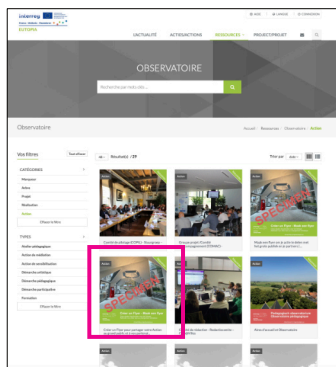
interreg
EUROPEAN UNION
ELENA

AIDE
LANGUE
CONNEXION

L'ACTUALITÉ
ACTIONS/ACTIONS
RESSOURCES
PROJECT/PROJET

OBSERVATOIRE

Rechercher par mots clés...

Observatoire

Accueil
Ressources
Observatoire
Action

Vos filtres
Tout effacer

CATÉGORIES
Ressource
Action
Projet
Réalisation
Action
Effacer le filtre

TYPES
Atelier pédagogique
Action de médiation
Action de sensibilisation
Démarche artistique
Démarche pédagogique
Démarche participative
Formation
Effacer le filtre

Résultat(s) : 77

Trier par

Action
Comité de pilotage ECRINS - Bourg-Saint-...

Action
Réunion projet Comité d'aménagement ECRINS...

Action
SPÉCIMEN
Made en flore: on a pris le temps tout bien juste, parlant de ça qui fait...

Action
Crée ta Flore - Made en flore
SPÉCIMEN
Crée ta Flore pour partager notre histoire ... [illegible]

Action
Rencontre de réflexion - Réalisation entre ... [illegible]

Action
Atelier pédagogique : observatoire des paysages - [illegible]
Atlas d'accord de l'Observatoire